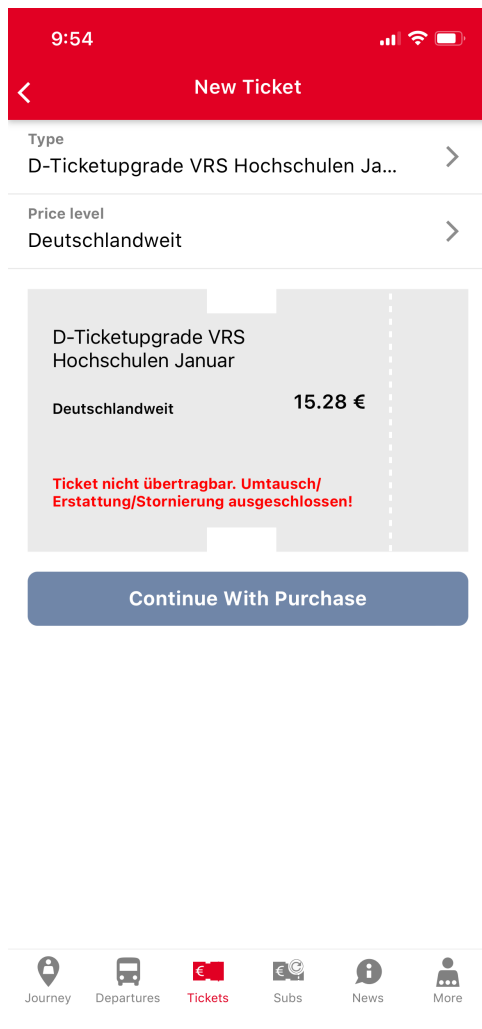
9:54

New Ticket

Type
D-Ticketupgrade VRS Hochschulen Ja...

Price level
Deutschlandweit

D-Ticketupgrade VRS Hochschulen Januar

Deutschlandweit

15.28 €

Ticket nicht übertragbar. Umtausch/ Erstattung/Stornierung ausgeschlossen!

Continue With Purchase

Journey Departures Tickets Subs News More